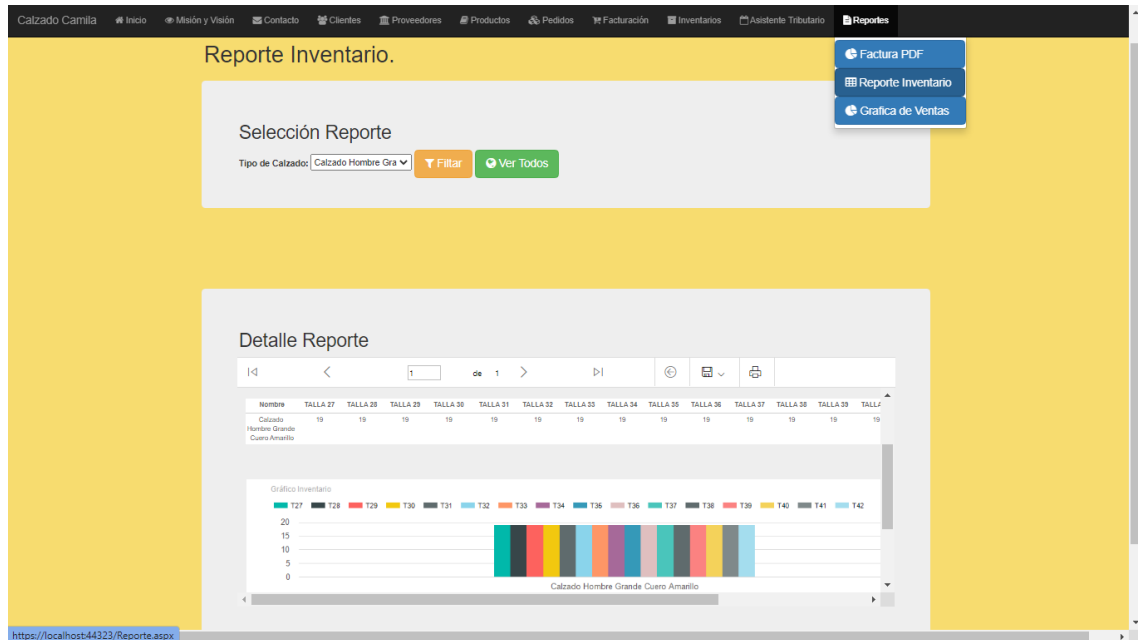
Calzado Camila Inicio Misión y Visión Contacto Clientes Proveedores Productos Pedidos Facturación Inventarios Asistente Tributario Reportes

Factura PDF
Reporte Inventario
Grafica de Ventas

Reporte Inventario.

Selección Reporte

Tipo de Calzado: Calzado Hombre Gra Filtar Ver Todos

Detalle Reporte

1 de 1

| Nombre | TALLA 27 | TALLA 28 | TALLA 29 | TALLA 30 | TALLA 31 | TALLA 32 | TALLA 33 | TALLA 34 | TALLA 35 | TALLA 36 | TALLA 37 | TALLA 38 | TALLA 39 | TALL |
|---|---|---|---|---|---|---|---|---|---|---|---|---|---|---|
| Calzado Hombre Grande Cuero Amarillo | 19 | 19 | 19 | 19 | 19 | 19 | 19 | 19 | 19 | 19 | 19 | 19 | 19 | 19 |

Gráfico Inventario

T27 T28 T29 T30 T31 T32 T33 T34 T35 T36 T37 T38 T39 T40 T41 T42

20
15
10
5
0

Calzado Hombre Grande Cuero Amarillo

https://localhost:44323/Reporte.aspx